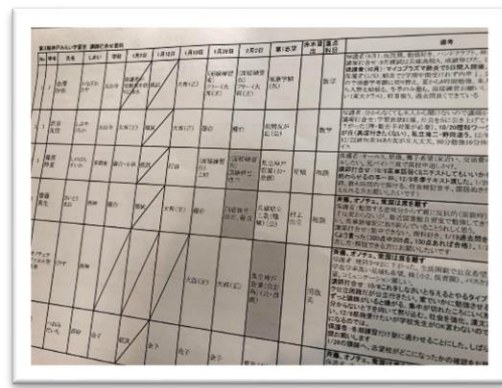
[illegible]

| No | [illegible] | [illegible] | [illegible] | 1月9日 | 1月12日 | 1月19日 | 1月26日 | 2月2日 | 第1志望 | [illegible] | 備考 |
|---|---|---|---|---|---|---|---|---|---|---|---|
| 1 | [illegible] | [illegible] | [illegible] | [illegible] | | 大宮 | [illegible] | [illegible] | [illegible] | | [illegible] |
| 2 | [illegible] | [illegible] | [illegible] | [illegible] | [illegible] | 大宮 | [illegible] | 横浜 | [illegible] | 数学 | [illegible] |
| 3 | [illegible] | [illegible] | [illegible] | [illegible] | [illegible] | 大宮 | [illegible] | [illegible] | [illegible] | 地図 | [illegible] |
| 4 | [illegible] | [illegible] | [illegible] | | | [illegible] | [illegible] | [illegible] | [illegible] | 地図 | 算数、オンライン、算数は丸を意識する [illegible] |
| 5 | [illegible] | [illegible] | | | | 大宮 | 大宮 | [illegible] | | | 算数、オンライン、算数は丸を意識する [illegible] |
| 6 | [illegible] | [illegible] | | | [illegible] | | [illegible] | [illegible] | | | 算数、オンライン、算数は丸を意識する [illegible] |